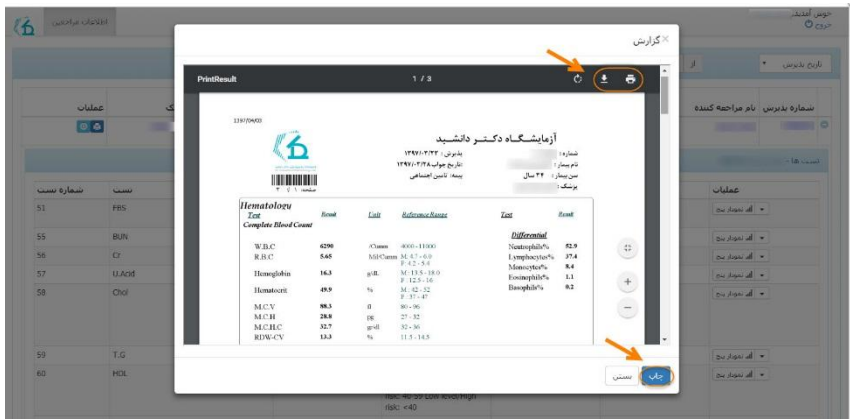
اطلاعات مراجعین
خوش آمدید
خروج
گزارش
PrintResult
1 / 3
تاریخ پذیرش
از
شماره پذیرش
نام مراجعه کننده
عملیات
عملیات
تست ها
شماره تست
تست
51
FBS
55
BUN
56
Cr
57
U.Acid
58
Chol
59
T.G
60
HDL
نمودار پیچ
نمودار پیچ
نمودار پیچ
نمودار پیچ
نمودار پیچ
نمودار پیچ
نمودار پیچ
1397/04/03
آزمایشگاه دکتر دانشید
شماره :
نام بیمار :
سن بیمار : ۳۴ سال
پزشک :
پذیرش : ۱۳۹۷/۰۳/۲۳
تاریخ جواب : ۱۳۹۷/۰۳/۲۸
بیمه : تامین اجتماعی
صفحه : ۱ از ۳
Hematology
Test
Result
Unit
Reference Range
Test
Result
Complete Blood Count
W.B.C
6290
/Cumm
4000 - 11000
R.B.C
5.65
Mil/Cumm
M: 4.7 - 6.0
F: 4.2 - 5.4
Hemoglobin
16.3
g/dL
M: 13.5 - 18.0
F: 12.5 - 16
Hematocrit
49.9
%
M: 42 - 52
F: 37 - 47
M.C.V
88.3
fl
80 - 96
M.C.H
28.8
pg
27 - 32
M.C.H.C
32.7
gr/dl
32 - 36
RDW-CV
13.3
%
11.5 - 14.5
Differential
Neutrophils%
52.9
Lymphocytes%
37.4
Monocytes%
8.4
Eosinophils%
1.1
Basophils%
0.2
risk: 40-59 Low level/High
risk: <40
بستن
چاپ